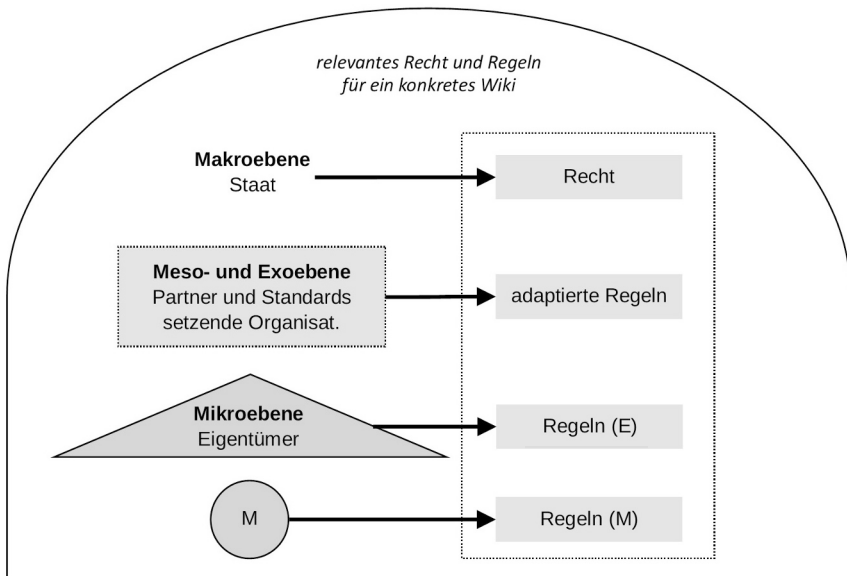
relevantes Recht und Regeln
für ein konkretes Wiki

**Makroebene**
Staat

Recht

**Meso- und Exoebene**
Partner und Standards setzende Organisat.

adaptierte Regeln

**Mikroebene**
Eigentümer

Regeln (E)

M

Regeln (M)